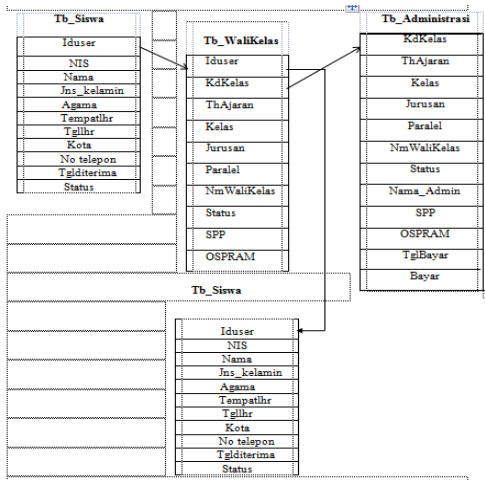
Tb_Siswa

| Iduser |
|---|
| NIS |
| Nama |
| Jns_kelamin |
| Agama |
| Tempatlhr |
| Tgllhr |
| Kota |
| No telepon |
| Tglditerima |
| Status |

Tb_WaliKelas

| Iduser |
|---|
| KdKelas |
| ThAjaran |
| Kelas |
| Jurusan |
| Paralel |
| NmWaliKelas |
| Status |
| SPP |
| OSPRAM |

Tb_Administrasi

| KdKelas |
|---|
| ThAjaran |
| Kelas |
| Jurusan |
| Paralel |
| NmWaliKelas |
| Status |
| Nama_Admin |
| SPP |
| OSPRAM |
| TglBayar |
| Bayar |

Tb_Siswa

| Iduser |
|---|
| NIS |
| Nama |
| Jns_kelamin |
| Agama |
| Tempatlhr |
| Tgllhr |
| Kota |
| No telepon |
| Tglditerima |
| Status |